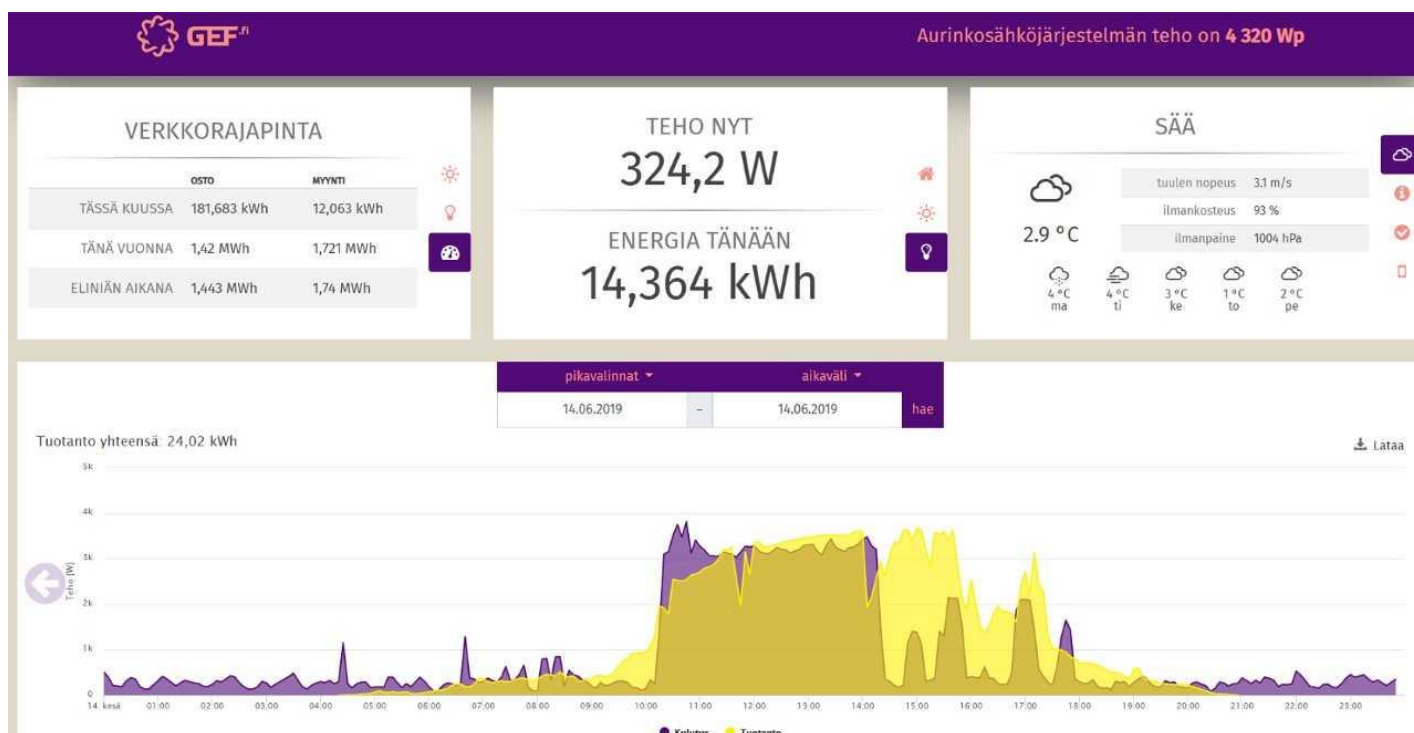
GEF.fi

Aurinkosähköjärjestelmän teho on 4 320 Wp

VERKKORAJAPINTA

| | OSTO | MYYNTI |
|---|---|---|
| TÄSSÄ KUUSSA | 181,683 kWh | 12,063 kWh |
| TÄNÄ VUONNA | 1,42 MWh | 1,721 MWh |
| ELINIÄN AIKANA | 1,443 MWh | 1,74 MWh |

TEHO NYT
324,2 W

ENERGIA TÄNÄÄN
14,364 kWh

SÄÄ

2.9 °C

| tuulen nopeus | 3.1 m/s |
|---|---|
| ilmankosteus | 93 % |
| ilmanpaine | 1004 hPa |

4 °C ma
4 °C ti
3 °C ke
1 °C to
2 °C pe

pikavalinnat
aikaväli
14.06.2019 – 14.06.2019 hae

Tuotanto yhteensä: 24,02 kWh

Lataa

5k
4k
3k
2k
1k
0
Teho (W)

14. kesä 01:00 02:00 03:00 04:00 05:00 06:00 07:00 08:00 09:00 10:00 11:00 12:00 13:00 14:00 15:00 16:00 17:00 18:00 19:00 20:00 21:00 22:00 23:00

Kulutus Tuotanto